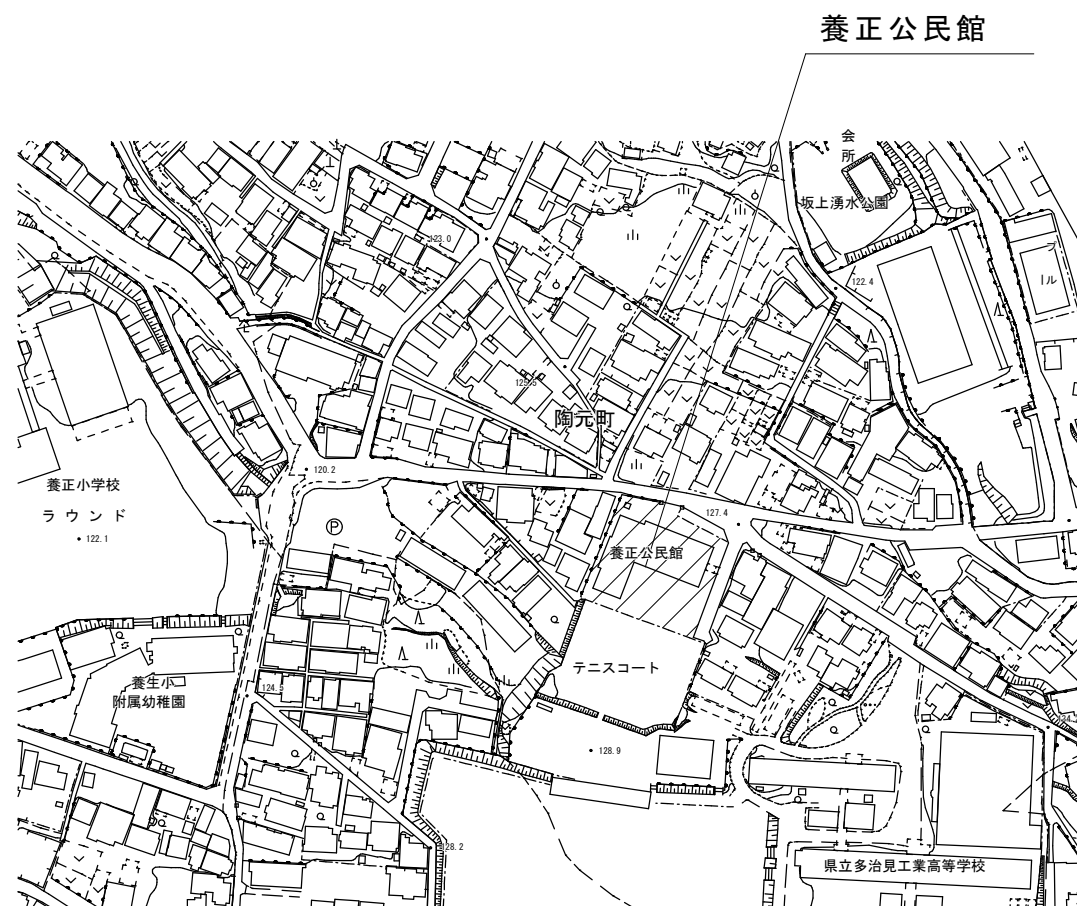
養正公民館

会
所

坂上湧水公園

プ
ール

123.0

122.4

125.5

陶元町

120.2

養正小学校
ラウンド
• 122.1

127.4

Ⓟ

養正公民館

テニスコート

養生小
附属幼稚園

124.5

• 128.9

128.2

24

県立多治見工業高等学校